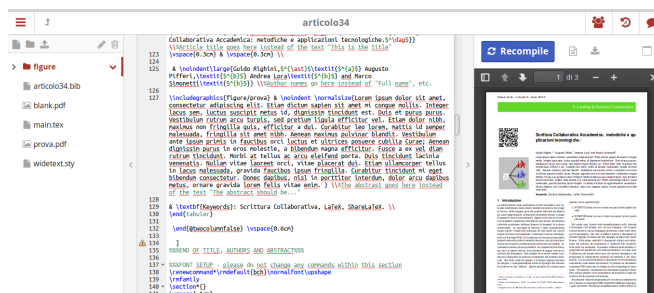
articolo34

figure
articolo34.bib
blank.pdf
main.tex
prova.pdf
widetext.sty

Collaborativa Accademica: metodiche e applicazioni tecnologiche.$^{\dag$}}
123 \\Article title goes here instead of the text "This is the title"
124 \vspace{0.3cm} & \vspace{0.3cm} \\
125
126 & \noindent\large{Guido Righini,$^{\ast}$\textit{$^{a}$} Augusto Pifferi,\textit{$^{b}$} Andrea Lora\textit{$^{b}$} and Marco Simonetti\textit{$^{b}$}} \\Author names go here instead of "Full name", etc.
127
\includegraphics{figure/prova} & \noindent \normalsize{Lorem ipsum dolor sit amet, consectetur adipiscing elit. Etiam dictum sapien sit amet mi congue mollis. Integer lacus sem, luctus suscipit metus id, dignissim tincidunt est. Duis et purus purus. Vestibulum rutrum arcu turpis, sed pretium ligula efficitur vel. Etiam dolor nibh, maximus non fringilla quis, efficitur a dui. Curabitur leo lorem, mattis id semper malesuada, fringilla sit amet nibh. Aenean maximus pulvinar blandit. Vestibulum ante ipsum primis in faucibus orci luctus et ultrices posuere cubilia Curae; Aenean dignissim purus in eros consequat, a bibendum magna efficitur. Fusce a ex vel diam rutrum tincidunt. Morbi at tellus ac arcu eleifend porta. Duis tincidunt lacinia venenatis. Nullam vitae laoreet ex, vitae placerat dui. Etiam ullamcorper tellus in lacus malesuada, gravida faucibus ipsum fringilla. Curabitur tincidunt mi eget bibendum consectetur. Donec dapibus, nisl in porttitor interdum, dolor arcu dapibus metus, ornare gravida lorem felis vitae enim. } \\The abstract goes here instead of the text "The abstract should be..."
128
129 & \textbf{Keywords}: Scrittura Collaborativa, LaTeX, ShareLaTeX. \\
130 \end{tabular}
131
132 \end{@twocolumnfalse} \vspace{0.6cm}
133
134 ]
135 %%%END OF TITLE, AUTHORS AND ABSTRACT%%%
136
137 %%%FONT SETUP - please do not change any commands within this section
138 \renewcommand*\rmdefault{bch}\normalfont\upshape
139 \rmfamily
140 \section*{}
141 \vspace{-1cm}

Recompile
1 di 3

Scrittura Collaborativa Accademica: metodiche e applicazioni tecnologiche.
1 Introduzione